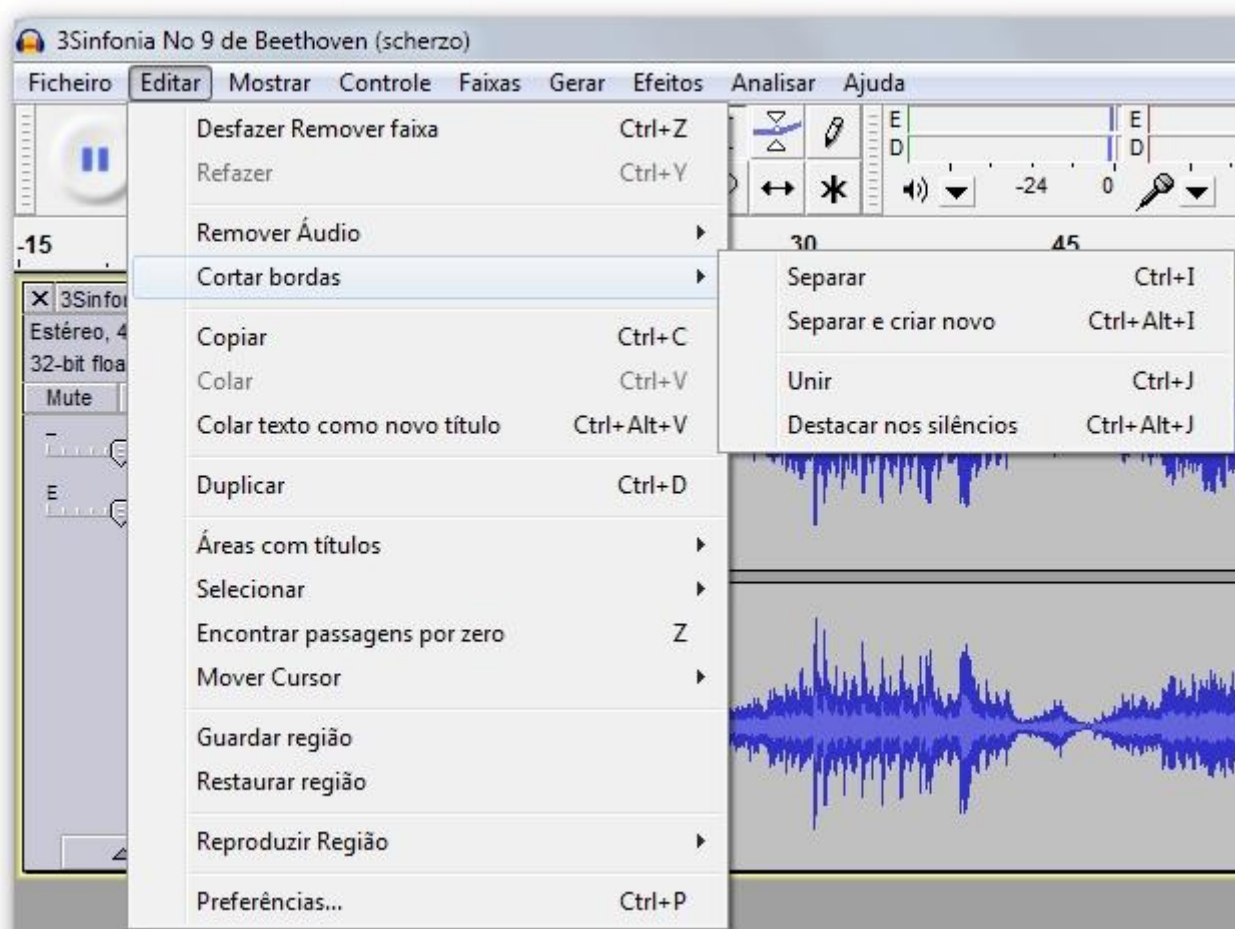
3Sinfonia No 9 de Beethoven (scherzo)

Ficheiro Editar Mostrar Controle Faixas Gerar Efeitos Analisar Ajuda

E
D
E
D
-24 0

-15
30
45

X 3Sinfo
Estéreo, 4
32-bit floa
Mute

Desfazer Remover faixa Ctrl+Z
Refazer Ctrl+Y
Remover Áudio
Cortar bordas
Copiar Ctrl+C
Colar Ctrl+V
Colar texto como novo título Ctrl+Alt+V
Duplicar Ctrl+D
Áreas com títulos
Selecionar
Encontrar passagens por zero Z
Mover Cursor
Guardar região
Restaurar região
Reproduzir Região
Preferências... Ctrl+P

Separar Ctrl+I
Separar e criar novo Ctrl+Alt+I
Unir Ctrl+J
Destacar nos silêncios Ctrl+Alt+J